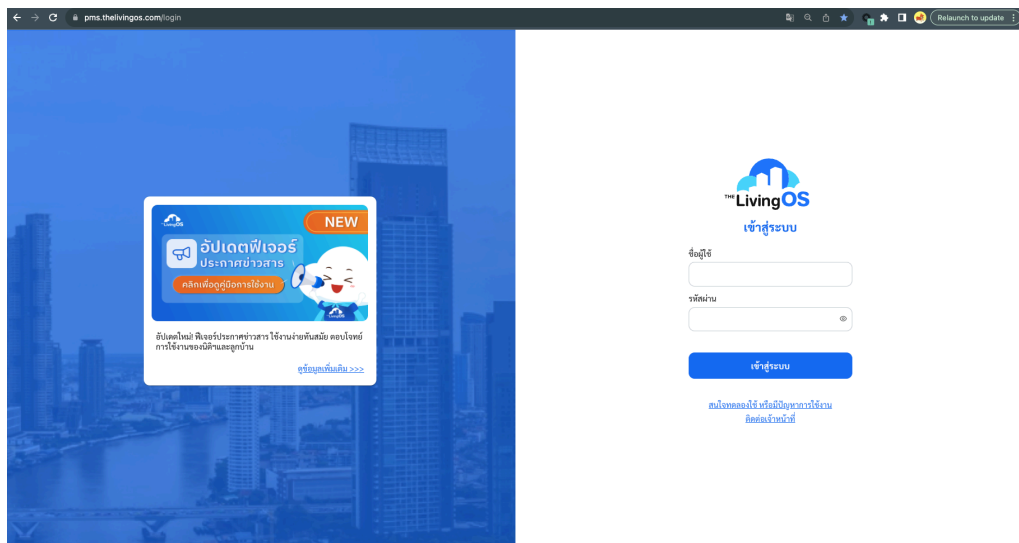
pms.thelivingos.com/login

Relaunch to update

NEW

อัปเดตฟีเจอร์
ประกาศข่าวสาร

คลิกเพื่อดูคู่มือการใช้งาน

อัปเดตใหม่! ฟีเจอร์ประกาศข่าวสาร ใช้งานง่ายทันสมัย ตอบโจทย์การใช้งานของนิติและลูกบ้าน

ดูข้อมูลเพิ่มเติม >>>

THE LivingOS

เข้าสู่ระบบ

ชื่อผู้ใช้

รหัสผ่าน

เข้าสู่ระบบ

สนใจทดลองใช้ หรือมีปัญหาการใช้งาน
ติดต่อเจ้าหน้าที่